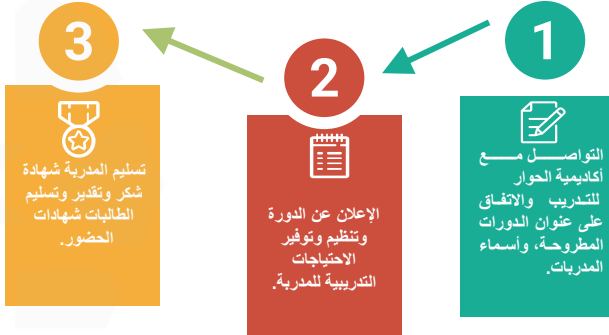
1

التواصل مع أكاديمية الحوار للتدريب والاتفاق على عنوان الدورات المطروحة، وأسماء المدربات.

2

الإعلان عن الدورة وتنظيم وتوفير الاحتياجات التدريبية للمدربة.

3

تسليم المدربة شهادة شكر وتقدير وتسليم الطالبات شهادات الحضور.